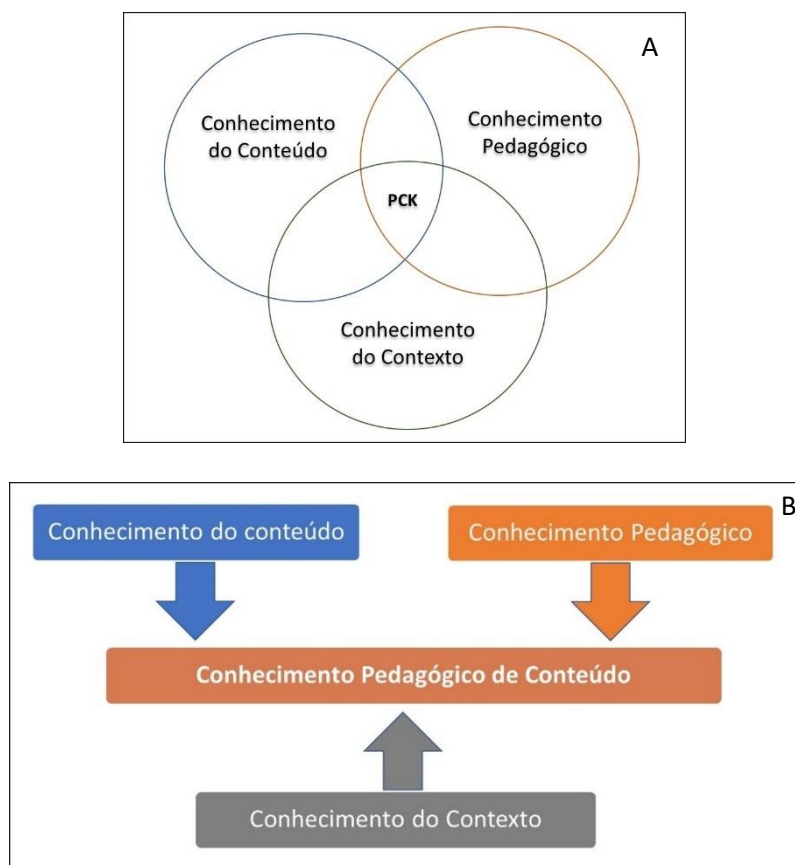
A

Conhecimento do Conteúdo

Conhecimento Pedagógico

PCK

Conhecimento do Contexto

B

Conhecimento do conteúdo

Conhecimento Pedagógico

Conhecimento Pedagógico de Conteúdo

Conhecimento do Contexto